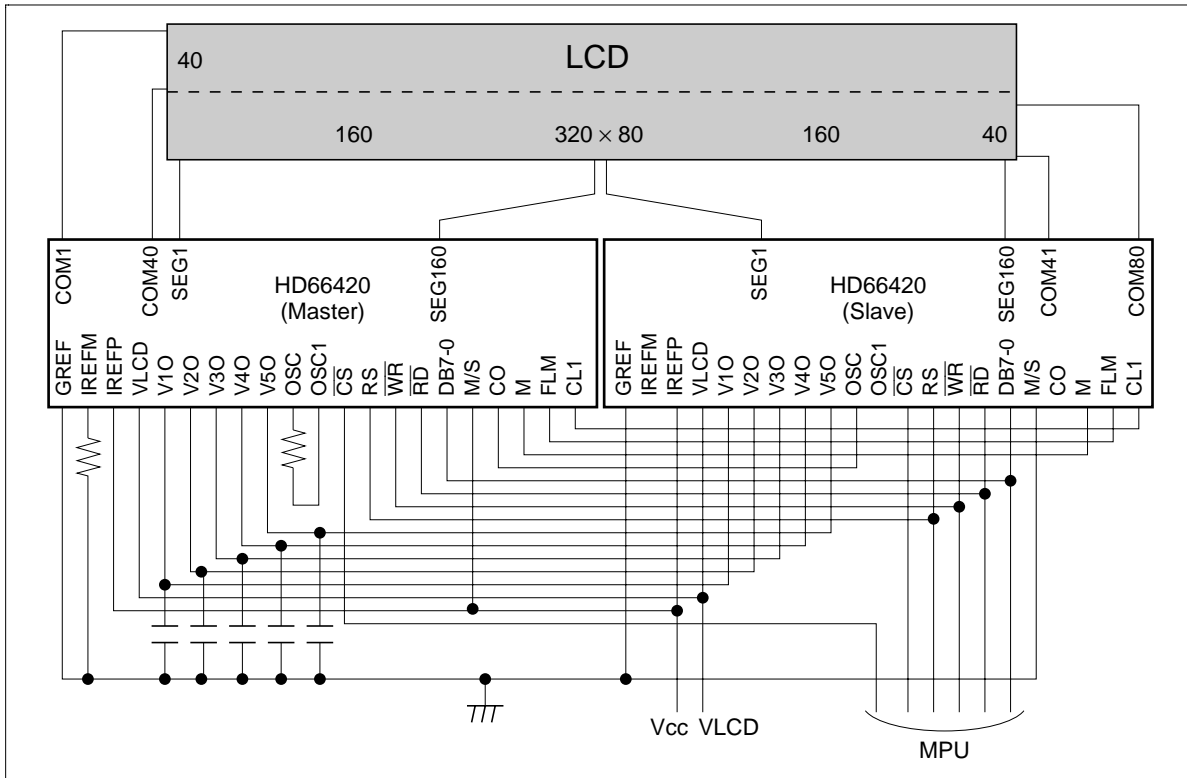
40

LCD

160

$320 \times 80$

160

40

COM1

COM40

SEG1

HD66420
(Master)

SEG160

GREF IREFM IREFP VLCD V1O V2O V3O V4O V5O OSC OSC1 $\overline{CS}$ RS $\overline{WR}$ $\overline{RD}$ DB7-0 M/S CO M FLM CL1

SEG1

HD66420
(Slave)

SEG160

COM41

COM80

GREF IREFM IREFP VLCD V1O V2O V3O V4O V5O OSC OSC1 $\overline{CS}$ RS $\overline{WR}$ $\overline{RD}$ DB7-0 M/S CO M FLM CL1

Vcc

VLCD

MPU